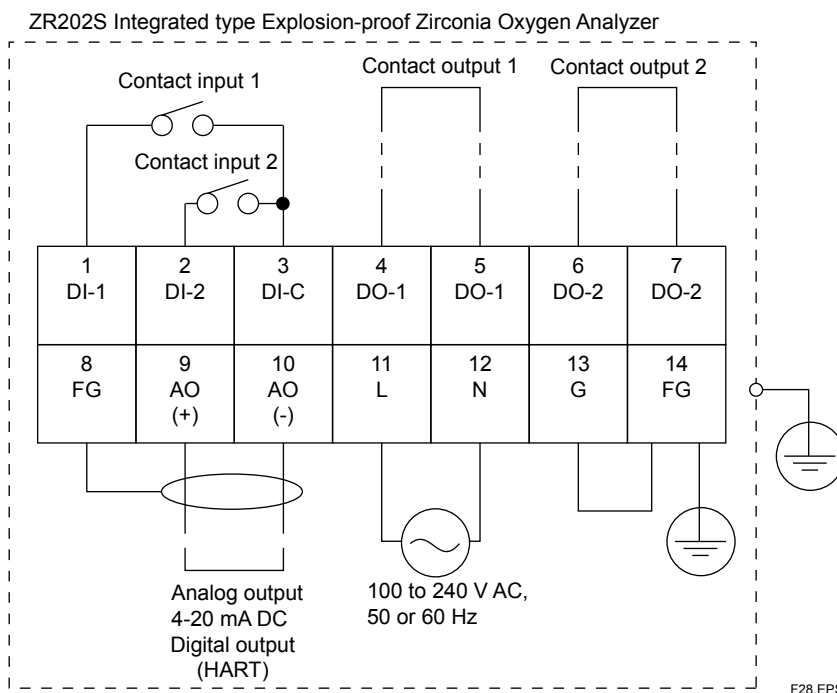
ZR202S Integrated type Explosion-proof Zirconia Oxygen Analyzer

Contact input 1

Contact input 2

Contact output 1

Contact output 2

| 1 DI-1 | 2 DI-2 | 3 DI-C | 4 DO-1 | 5 DO-1 | 6 DO-2 | 7 DO-2 |
|---|---|---|---|---|---|---|
| 8 FG | 9 AO (+) | 10 AO (-) | 11 L | 12 N | 13 G | 14 FG |

Analog output
4-20 mA DC
Digital output
(HART)

100 to 240 V AC,
50 or 60 Hz

F28.EPS